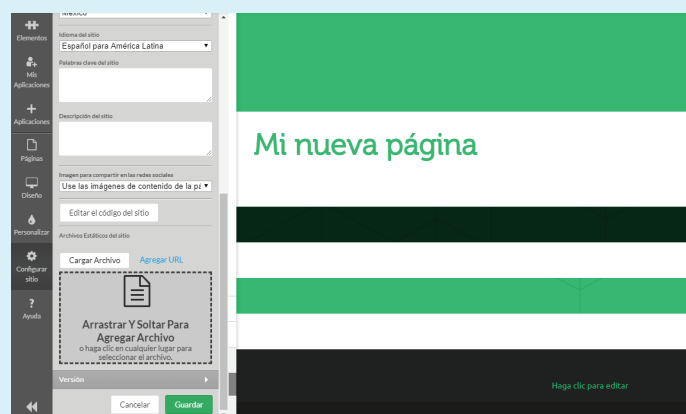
México

Elementos

Mis Aplicaciones

Aplicaciones

Páginas

Diseño

Personalizar

Configurar sitio

Ayuda

Idioma del sitio
Español para América Latina

Palabras clave del sitio

Descripción del sitio

Imagen para compartir en las redes sociales
Use las imágenes de contenido de la pá

Editar el código del sitio

Archivos Estáticos del sitio

Cargar Archivo
Agregar URL

Arrastrar Y Soltar Para Agregar Archivo
o haga clic en cualquier lugar para seleccionar el archivo.

Versión

Cancelar
Guardar

Mi nueva página

Haga clic para editar